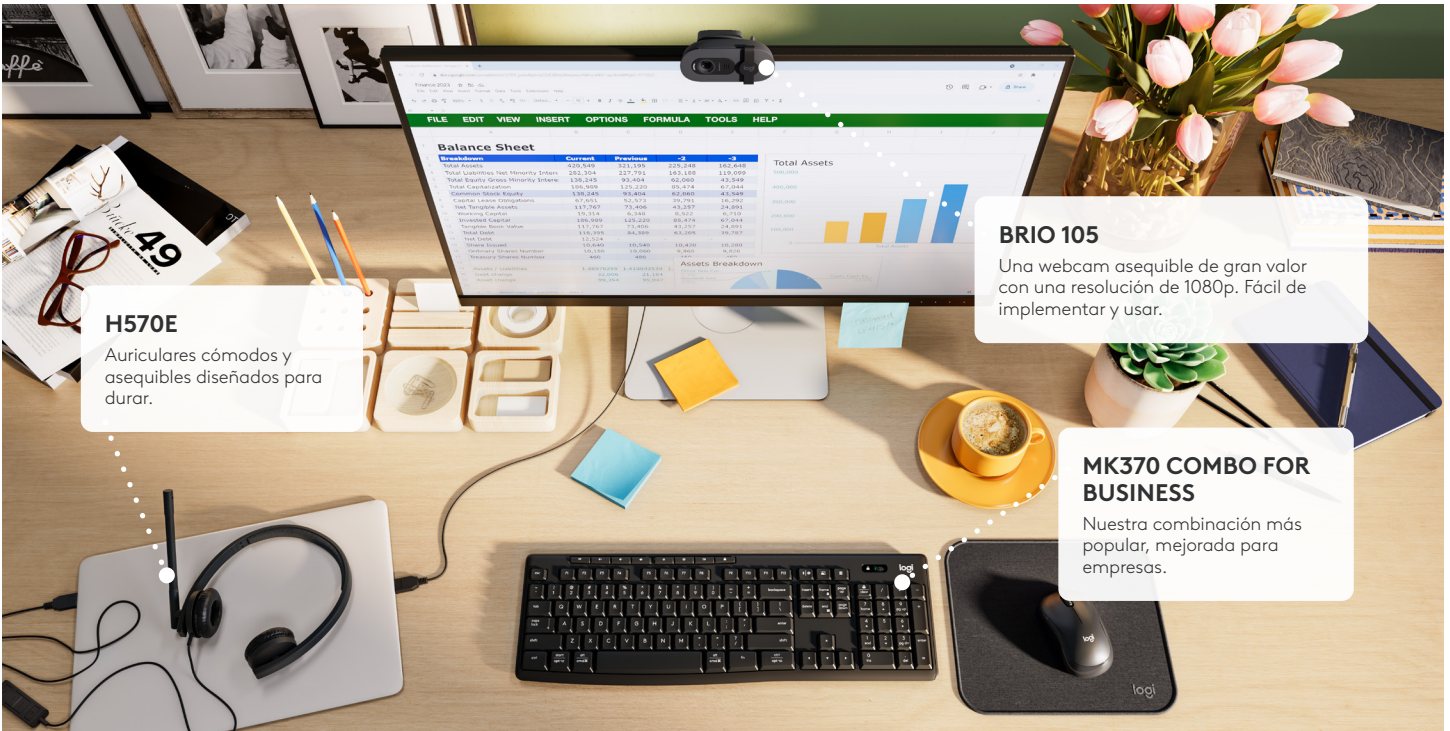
BRIO 105
Una webcam asequible de gran valor con una resolución de 1080p. Fácil de implementar y usar.

H570E
Auriculares cómodos y asequibles diseñados para durar.

MK370 COMBO FOR BUSINESS
Nuestra combinación más popular, mejorada para empresas.

FILE EDIT VIEW INSERT OPTIONS FORMULA TOOLS HELP

Balance Sheet

Total Assets

Assets Breakdown

logi

logi